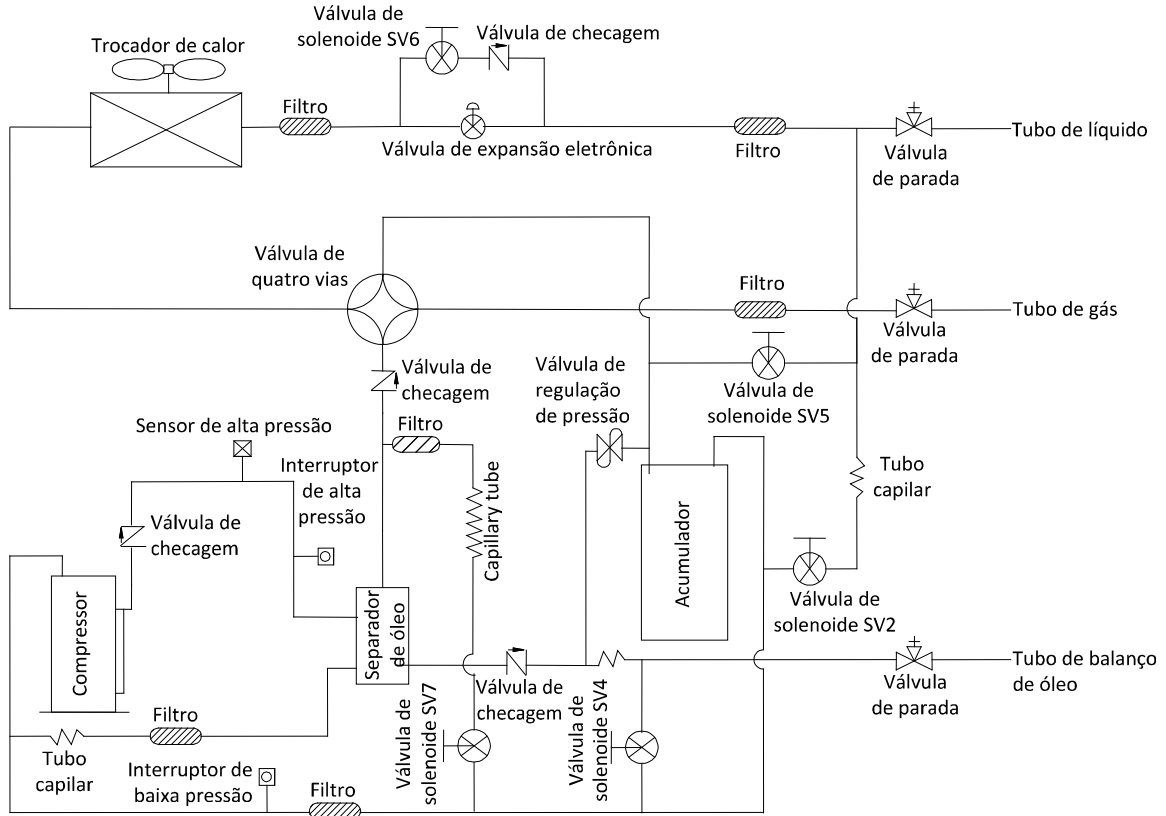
Válvula de solenoide SV6
Válvula de checagem
Trocador de calor
Filtro
Válvula de expansão eletrônica
Filtro
Tubo de líquido
Válvula de parada
Válvula de quatro vias
Filtro
Tubo de gás
Válvula de parada
Válvula de checagem
Válvula de regulação de pressão
Válvula de solenoide SV5
Sensor de alta pressão
Filtro
Interruptor de alta pressão
Capillary tube
Tubo capilar
Válvula de checagem
Acumulador
Compressor
Separador de óleo
Válvula de solenoide SV2
Tubo de balanço de óleo
Válvula de parada
Válvula de checagem
Válvula de solenoide SV7
Válvula de solenoide SV4
Filtro
Tubo capilar
Interruptor de baixa pressão
Filtro